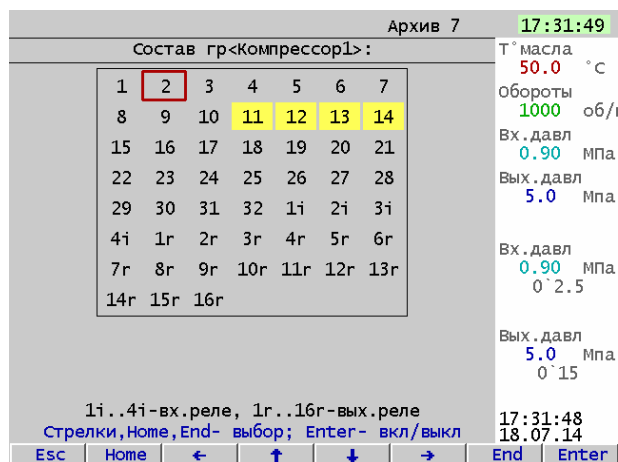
Архив 7

17:31:49

Состав гр<Компрессор1>:

| 1 | 2 | 3 | 4 | 5 | 6 | 7 |
|---|---|---|---|---|---|---|
| 8 | 9 | 10 | 11 | 12 | 13 | 14 |
| 15 | 16 | 17 | 18 | 19 | 20 | 21 |
| 22 | 23 | 24 | 25 | 26 | 27 | 28 |
| 29 | 30 | 31 | 32 | 1i | 2i | 3i |
| 4i | 1r | 2r | 3r | 4r | 5r | 6r |
| 7r | 8r | 9r | 10r | 11r | 12r | 13r |
| 14r | 15r | 16r | | | | |

T°масла
50.0 °C
Обороты
1000 об/
Вх.давл
0.90 МПа
Вых.давл
5.0 МПа

Вх.давл
0.90 МПа
0`2.5

Вых.давл
5.0 МПа
0`15

1i..4i-вх.реле, 1r..16r-вых.реле
Стрелки,Home,End- выбор; Enter- вкл/выкл

17:31:48
18.07.14

Esc | Home | ← | ↑ | ↓ | → | End | Enter